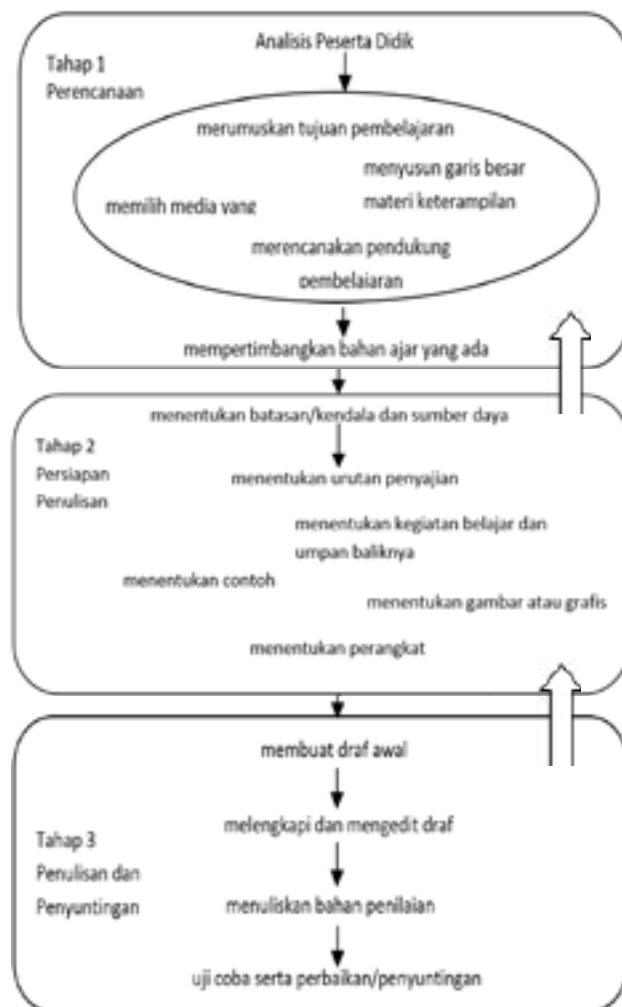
Tahap 1
Perencanaan

Analisis Peserta Didik

merumuskan tujuan pembelajaran

menyusun garis besar materi keterampilan

memilih media vang

merencanakan pendukung pembelajaran

mempertimbangkan bahan ajar yang ada

menentukan batasan/kendala dan sumber daya

Tahap 2
Persiapan
Penulisan

menentukan urutan penyajian

menentukan kegiatan belajar dan umpan baliknya

menentukan contoh

menentukan gambar atau grafis

menentukan perangkat

membuat draf awal

Tahap 3
Penulisan dan
Penyuntingan

melengkapi dan mengedit draf

menuliskan bahan penilaian

uji coba serta perbaikan/penyuntingan